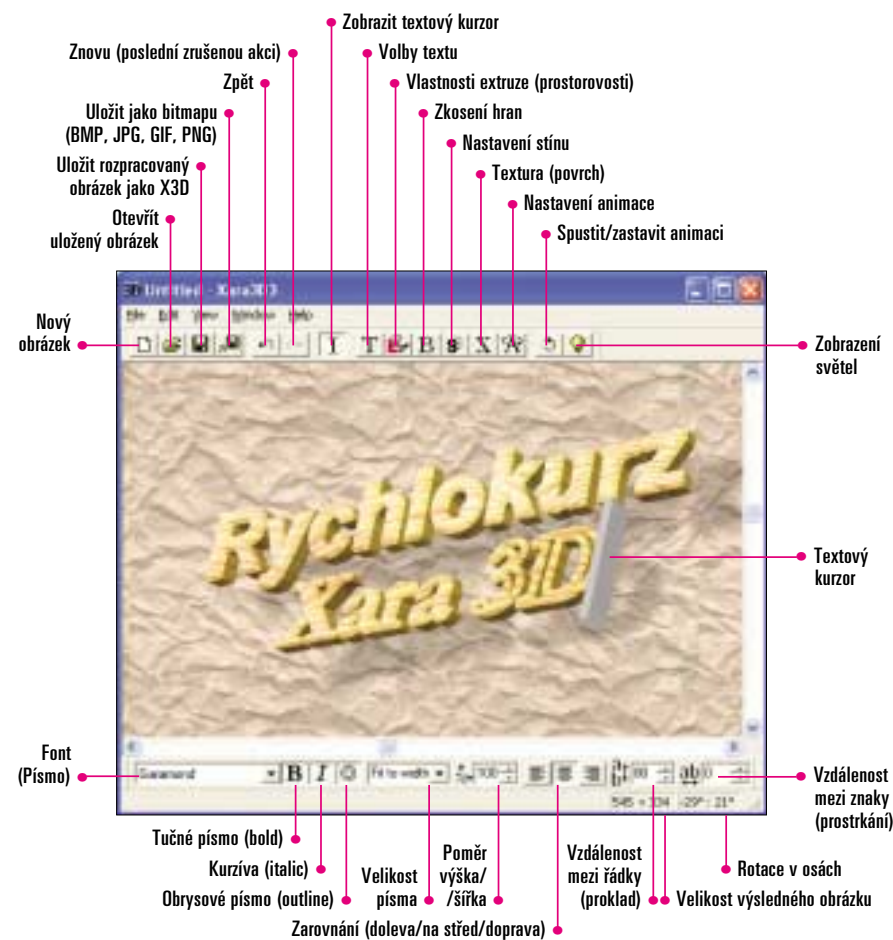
Zobrazit textový kurzor

Znovu (poslední zrušenou akci)

Volby textu

Zpět

Vlastnosti extruze (prostorovosti)

Uložit jako bitmapu (BMP, JPG, GIF, PNG)

Zkosení hran

Nastavení stínu

Uložit rozpracovaný obrázek jako X3D

Textura (povrch)

Nastavení animace

Otevřít uložený obrázek

Spustit/zastavit animaci

Untitled - Xara3D

File Edit View Window Help

Nový obrázek

Zobrazení světel

Rychlokurz Xara 3D

Textový kurzor

Font (Písmo)

Garamond

Fit to width

100

80

0

545 × 334 -29° : 21°

Vzdálenost mezi znaky (prostrkání)

Tučné písmo (bold)

Kurzíva (italic)

Velikost písma

Poměr výška/ /šířka

Vzdálenost mezi řádky (proklad)

Rotace v osách

Obrysové písmo (outline)

Velikost výsledného obrázku

Zarovnání (doleva/na střed/doprava)